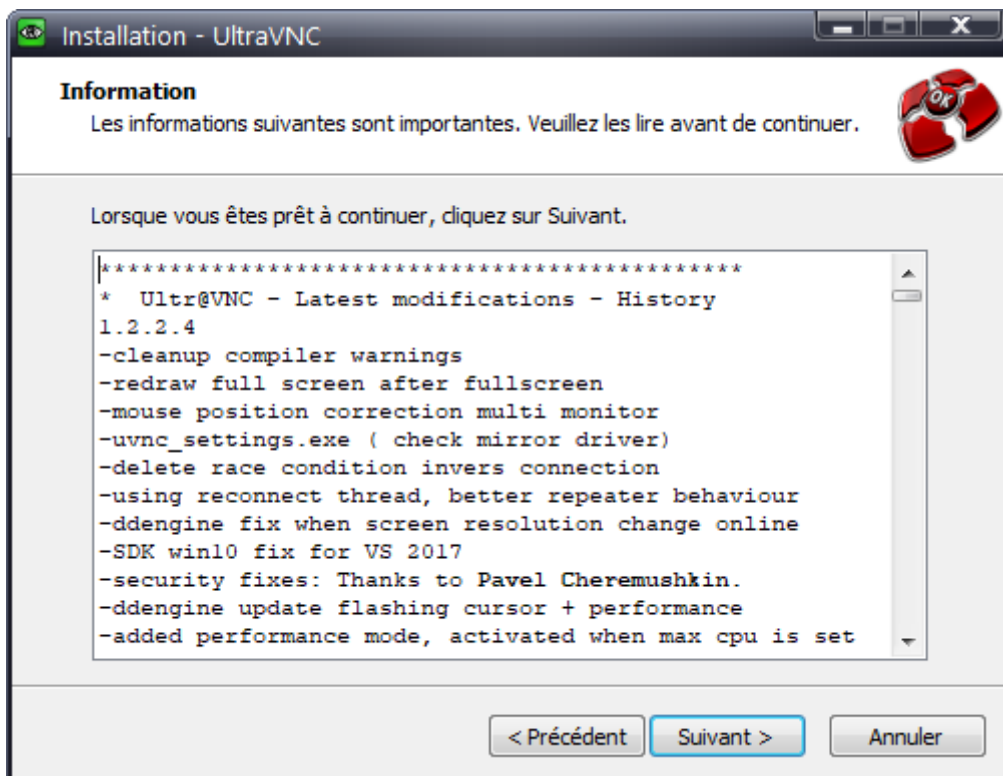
Installation - UltraVNC

**Information**
Les informations suivantes sont importantes. Veuillez les lire avant de continuer.

Lorsque vous êtes prêt à continuer, cliquez sur Suivant.

*****************************************
* Ultr@VNC - Latest modifications - History
1.2.2.4
-cleanup compiler warnings
-redraw full screen after fullscreen
-mouse position correction multi monitor
-uvnc_settings.exe ( check mirror driver)
-delete race condition invers connection
-using reconnect thread, better repeater behaviour
-ddengine fix when screen resolution change online
-SDK win10 fix for VS 2017
-security fixes: Thanks to Pavel Cheremushkin.
-ddengine update flashing cursor + performance
-added performance mode, activated when max cpu is set

< Précédent | Suivant > | Annuler